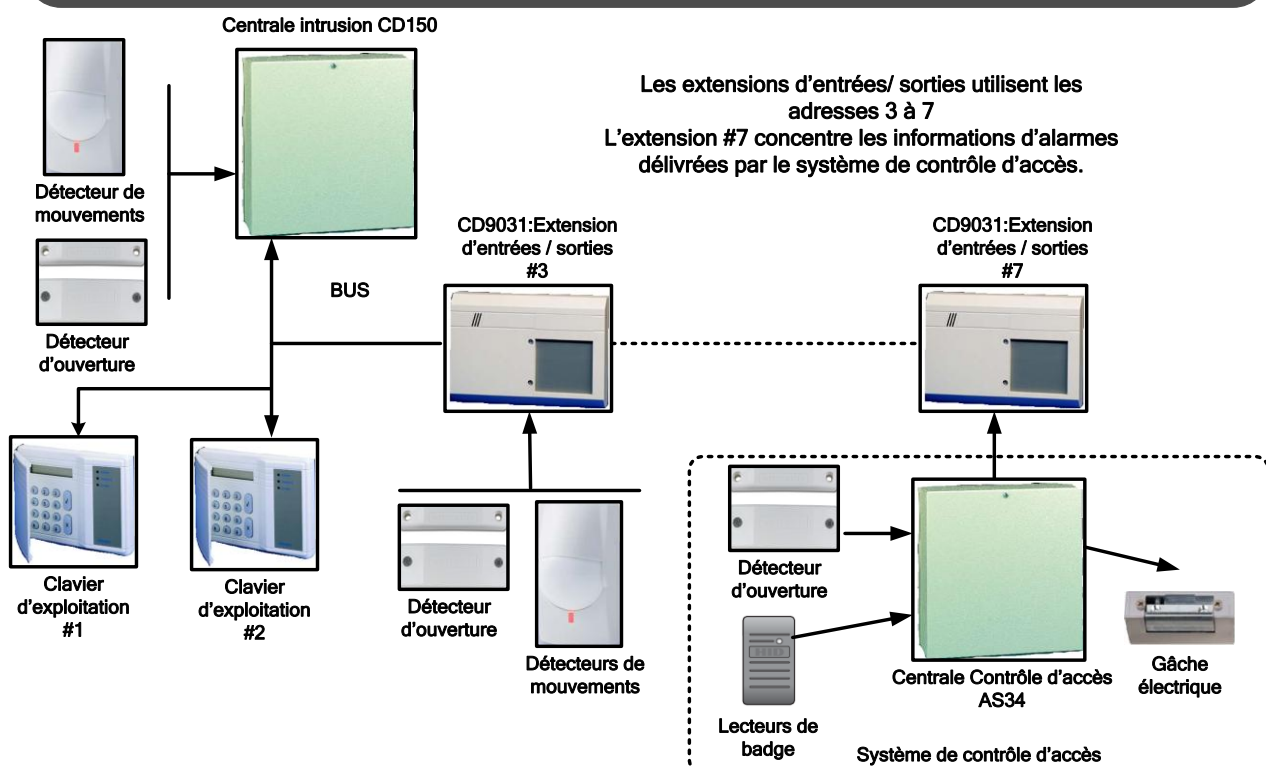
Centrale intrusion CD150

Les extensions d’entrées/ sorties utilisent les adresses 3 à 7
L’extension #7 concentre les informations d’alarmes délivrées par le système de contrôle d’accès.

Détecteur de mouvements

Détecteur d’ouverture

BUS

CD9031:Extension d’entrées / sorties #3

CD9031:Extension d’entrées / sorties #7

Clavier d’exploitation #1

Clavier d’exploitation #2

Détecteur d’ouverture

Détecteurs de mouvements

Détecteur d’ouverture

Lecteurs de badge

Centrale Contrôle d’accès AS34

Gâche électrique

Système de contrôle d’accès